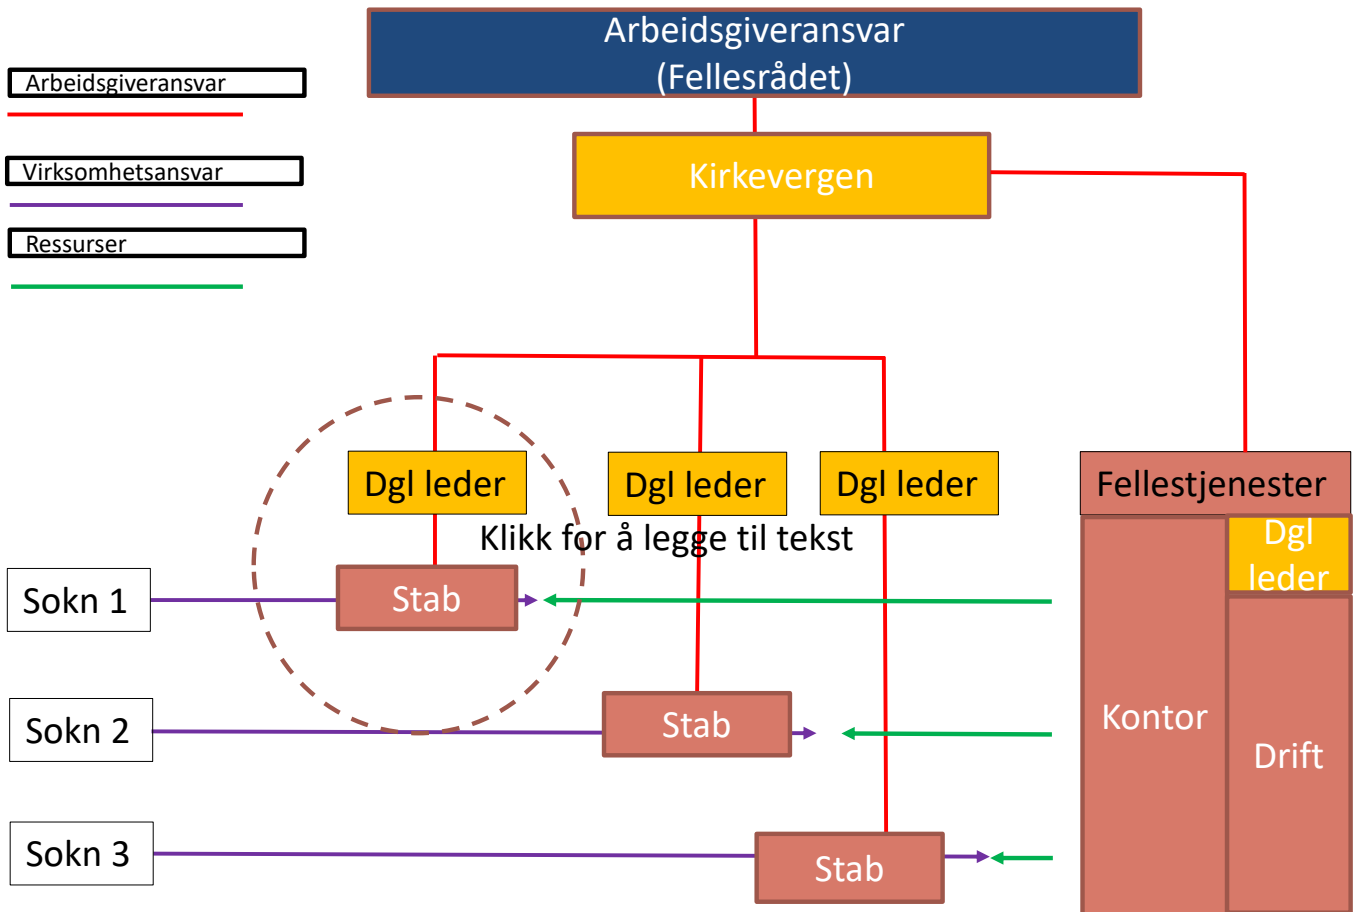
Arbeidsgiveransvar
Virksomhetsansvar
Ressurser

Arbeidsgiveransvar (Fellesrådet)

Kirkevergen

Dgl leder
Dgl leder
Dgl leder
Fellestjenester
Dgl leder

Klikk for å legge til tekst

Sokn 1
Stab
Sokn 2
Stab
Sokn 3
Stab

Kontor
Drift